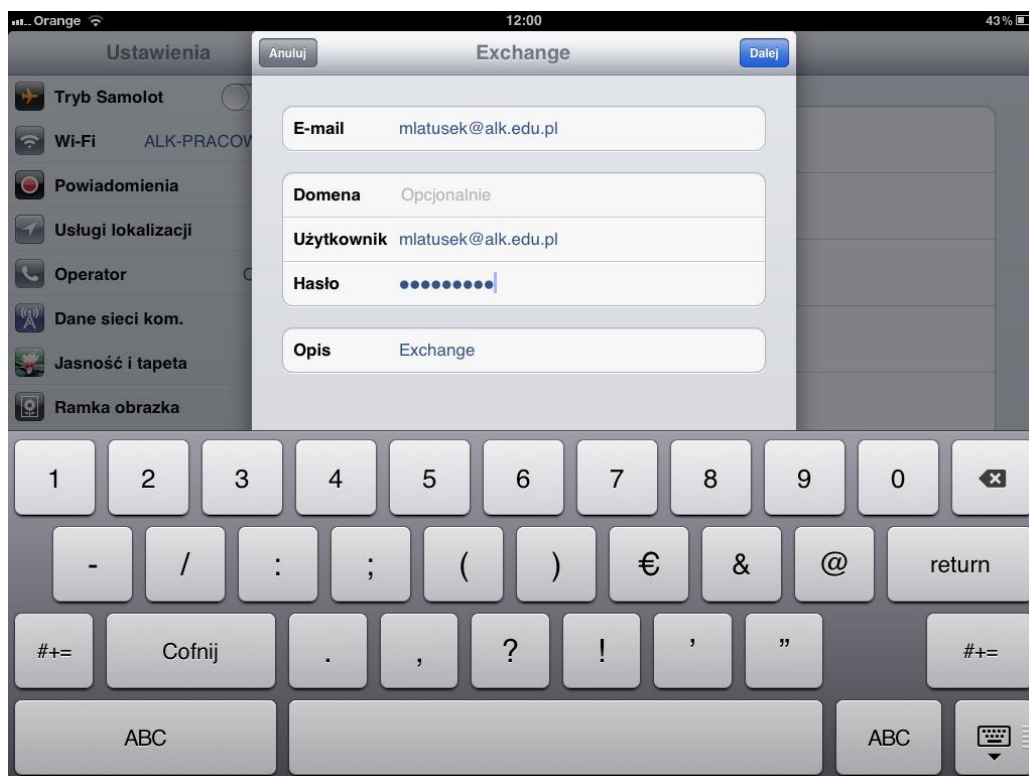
Orange
12:00
43%

Ustawienia
Tryb Samolot
Wi-Fi ALK-PRACOW
Powiadomienia
Usługi lokalizacji
Operator
Dane sieci kom.
Jasność i tapeta
Ramka obrazka

Anuluj
Exchange
Dalej

E-mail mlatusek@alk.edu.pl

Domena Opcjonalnie
Użytkownik mlatusek@alk.edu.pl
Hasło •••••••••

Opis Exchange

1 2 3 4 5 6 7 8 9 0
- / : ; ( ) € & @ return
#+= Cofnij . , ? ! ' " #+=
ABC ABC